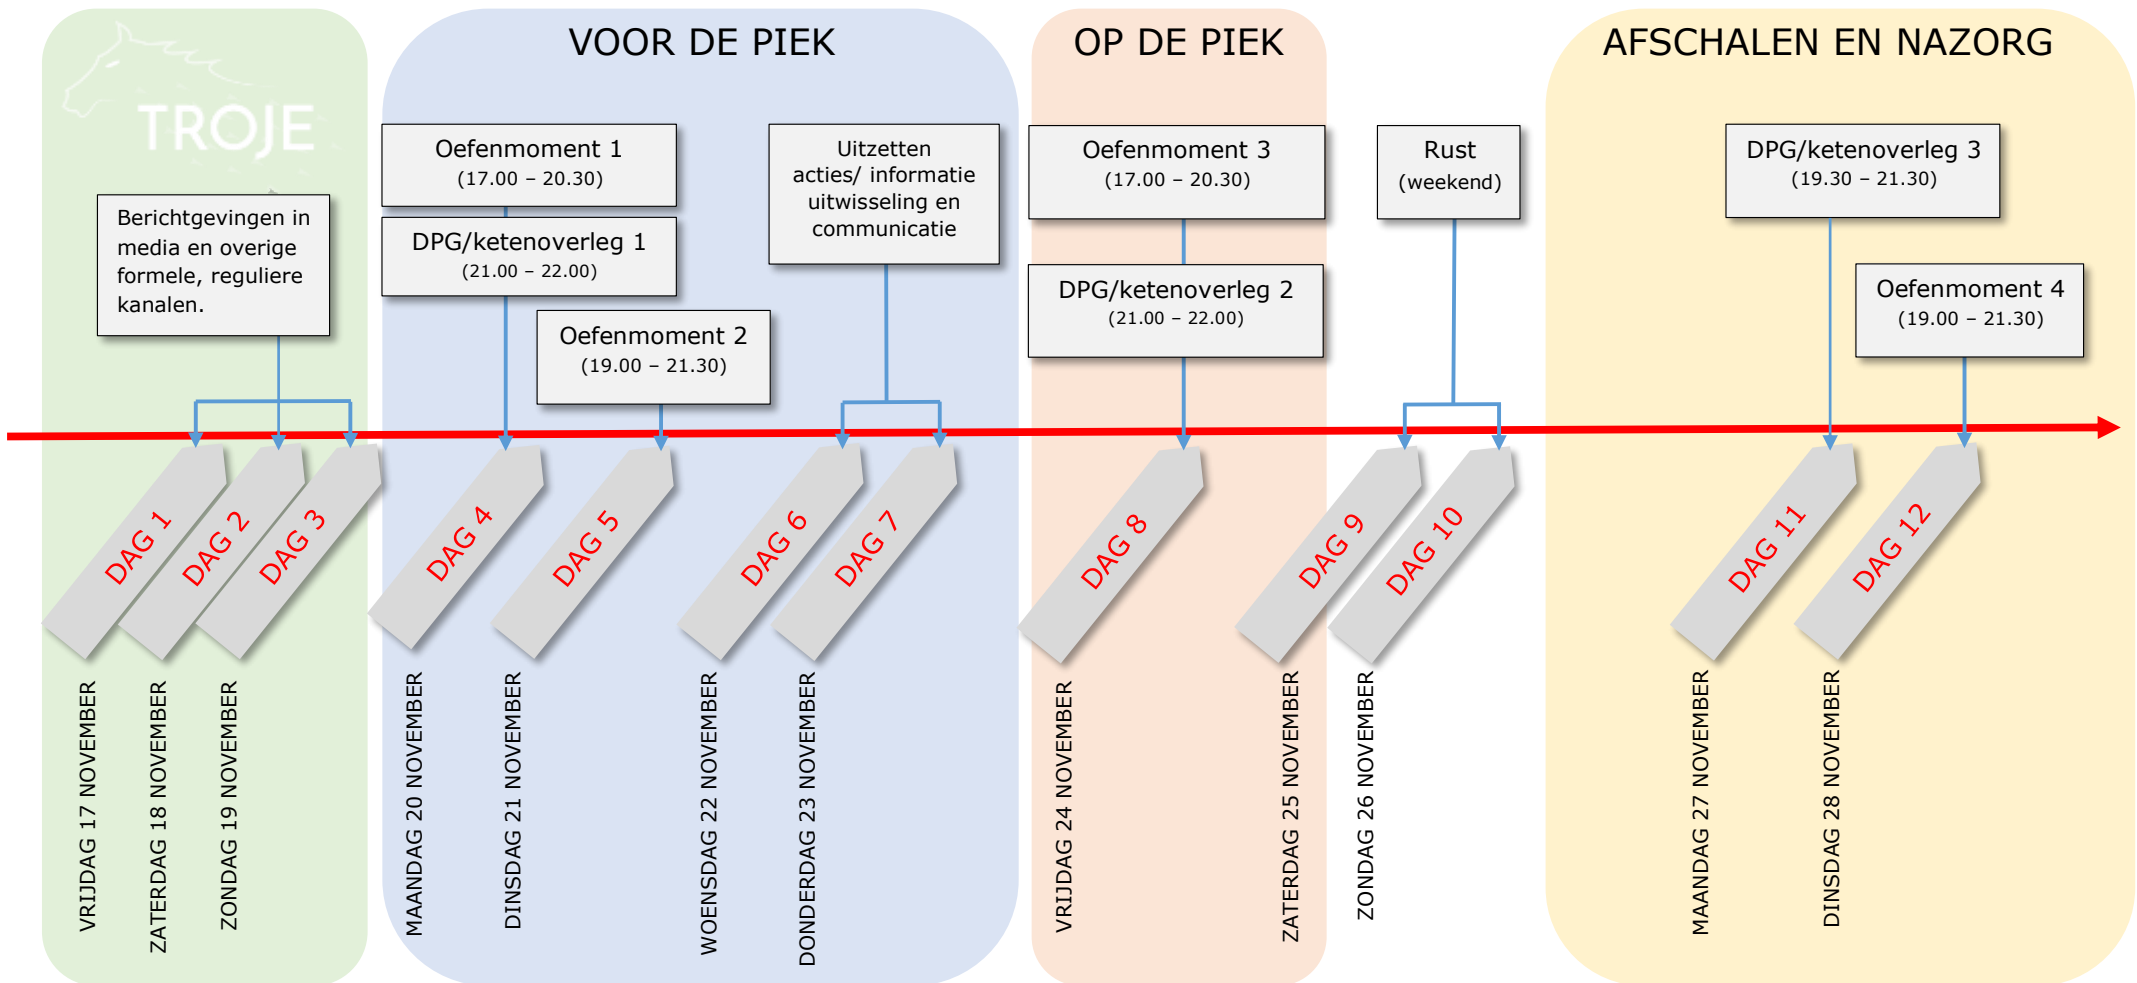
TROJE

VOOR DE PIEK

OP DE PIEK

AFSCHALEN EN NAZORG

Berichtgevingen in media en overige formele, reguliere kanalen.

Oefenmoment 1
(17.00 – 20.30)

DPG/ketenoverleg 1
(21.00 – 22.00)

Oefenmoment 2
(19.00 – 21.30)

Uitzetten acties/ informatie uitwisseling en communicatie

Oefenmoment 3
(17.00 – 20.30)

DPG/ketenoverleg 2
(21.00 – 22.00)

Rust
(weekend)

DPG/ketenoverleg 3
(19.30 – 21.30)

Oefenmoment 4
(19.00 – 21.30)

DAG 1
DAG 2
DAG 3
DAG 4
DAG 5
DAG 6
DAG 7
DAG 8
DAG 9
DAG 10
DAG 11
DAG 12

VRIJDAG 17 NOVEMBER
ZATERDAG 18 NOVEMBER
ZONDAG 19 NOVEMBER
MAANDAG 20 NOVEMBER
DINSDAG 21 NOVEMBER
WOENSDAG 22 NOVEMBER
DONDERDAG 23 NOVEMBER
VRIJDAG 24 NOVEMBER
ZATERDAG 25 NOVEMBER
ZONDAG 26 NOVEMBER
MAANDAG 27 NOVEMBER
DINSDAG 28 NOVEMBER